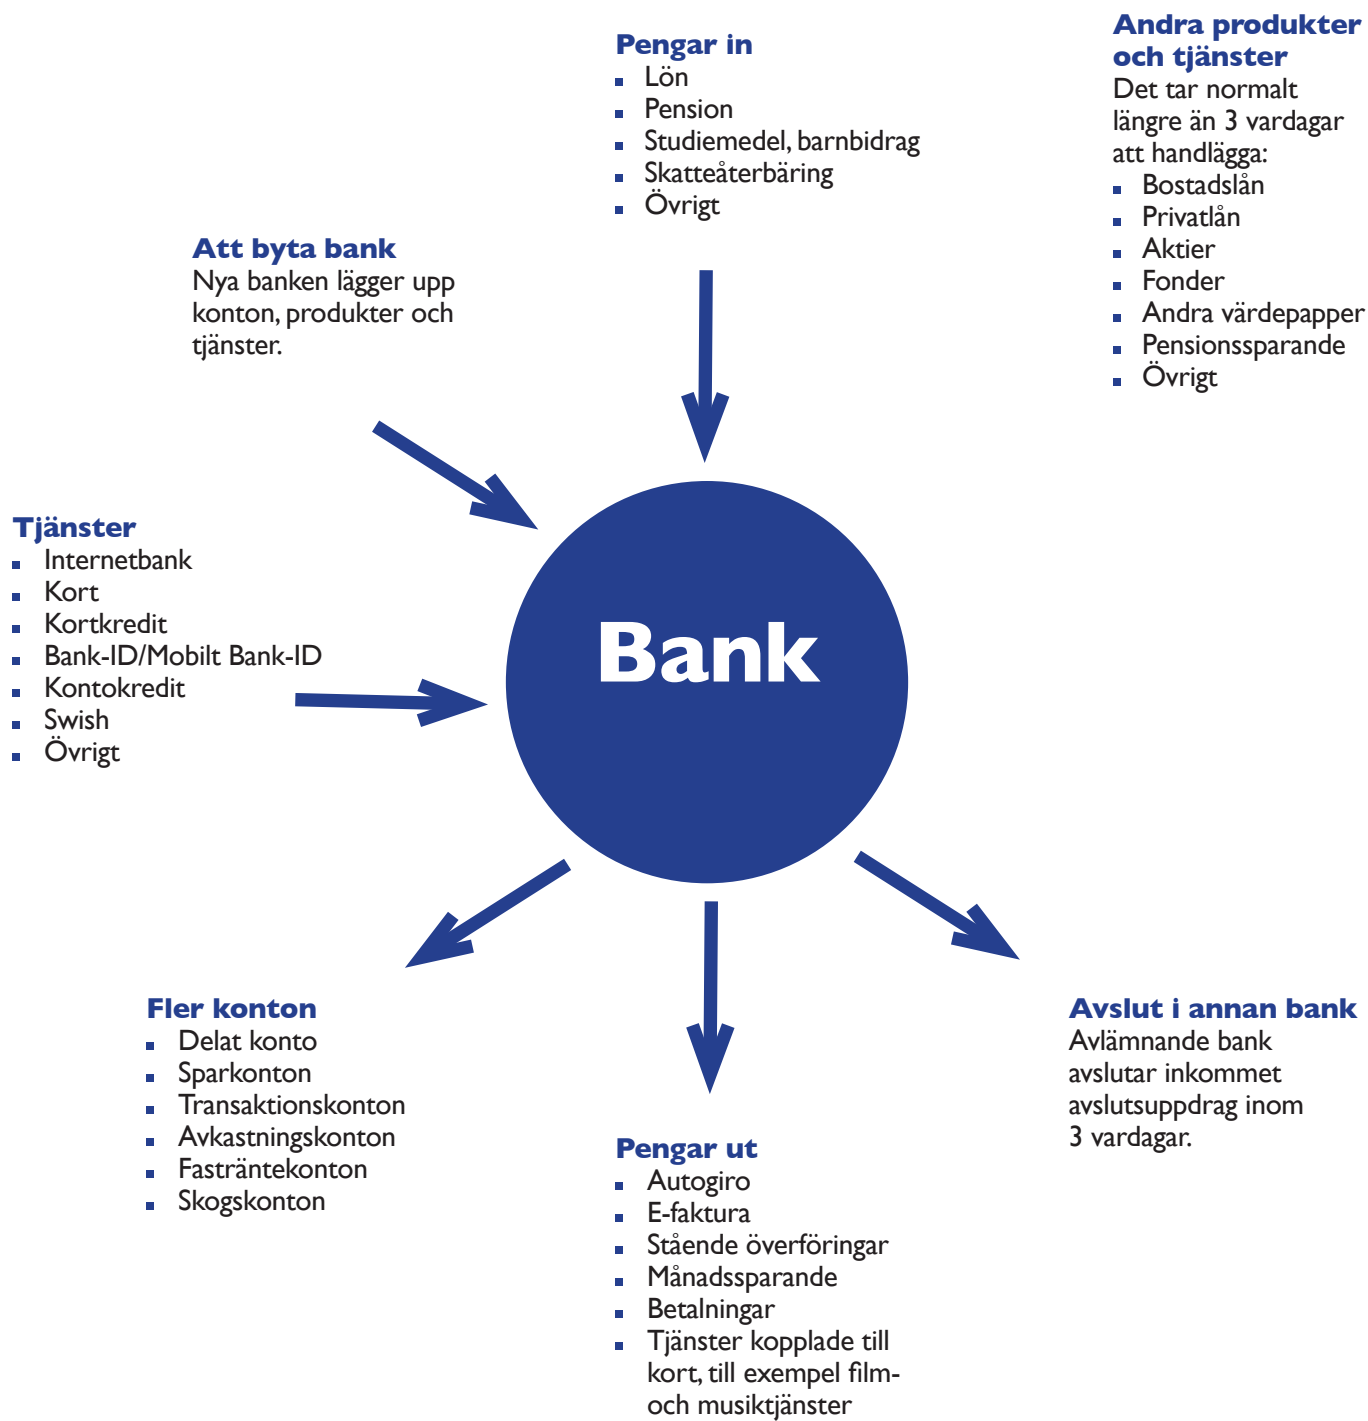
Pengar in
- Lön
- Pension
- Studiemedel, barnbidrag
- Skatteåterbäring
- Övrigt

Andra produkter och tjänster
Det tar normalt längre än 3 vardagar att handlägga:
- Bostadslån
- Privatlån
- Aktier
- Fonder
- Andra värdepapper
- Pensionssparande
- Övrigt

Att byta bank
Nya banken lägger upp konton, produkter och tjänster.

Tjänster
- Internetbank
- Kort
- Kortkredit
- Bank-ID/Mobilt Bank-ID
- Kontokredit
- Swish
- Övrigt

Bank

Fler konton
- Delat konto
- Sparkonton
- Transaktionskonton
- Avkastningskonton
- Fasträntekonton
- Skogskonton

Pengar ut
- Autogiro
- E-faktura
- Stående överföringar
- Månadssparande
- Betalningar
- Tjänster kopplade till kort, till exempel film- och musiktjänster

Avslut i annan bank
Avlämnande bank avslutar inkommet avslutsuppdrag inom 3 vardagar.